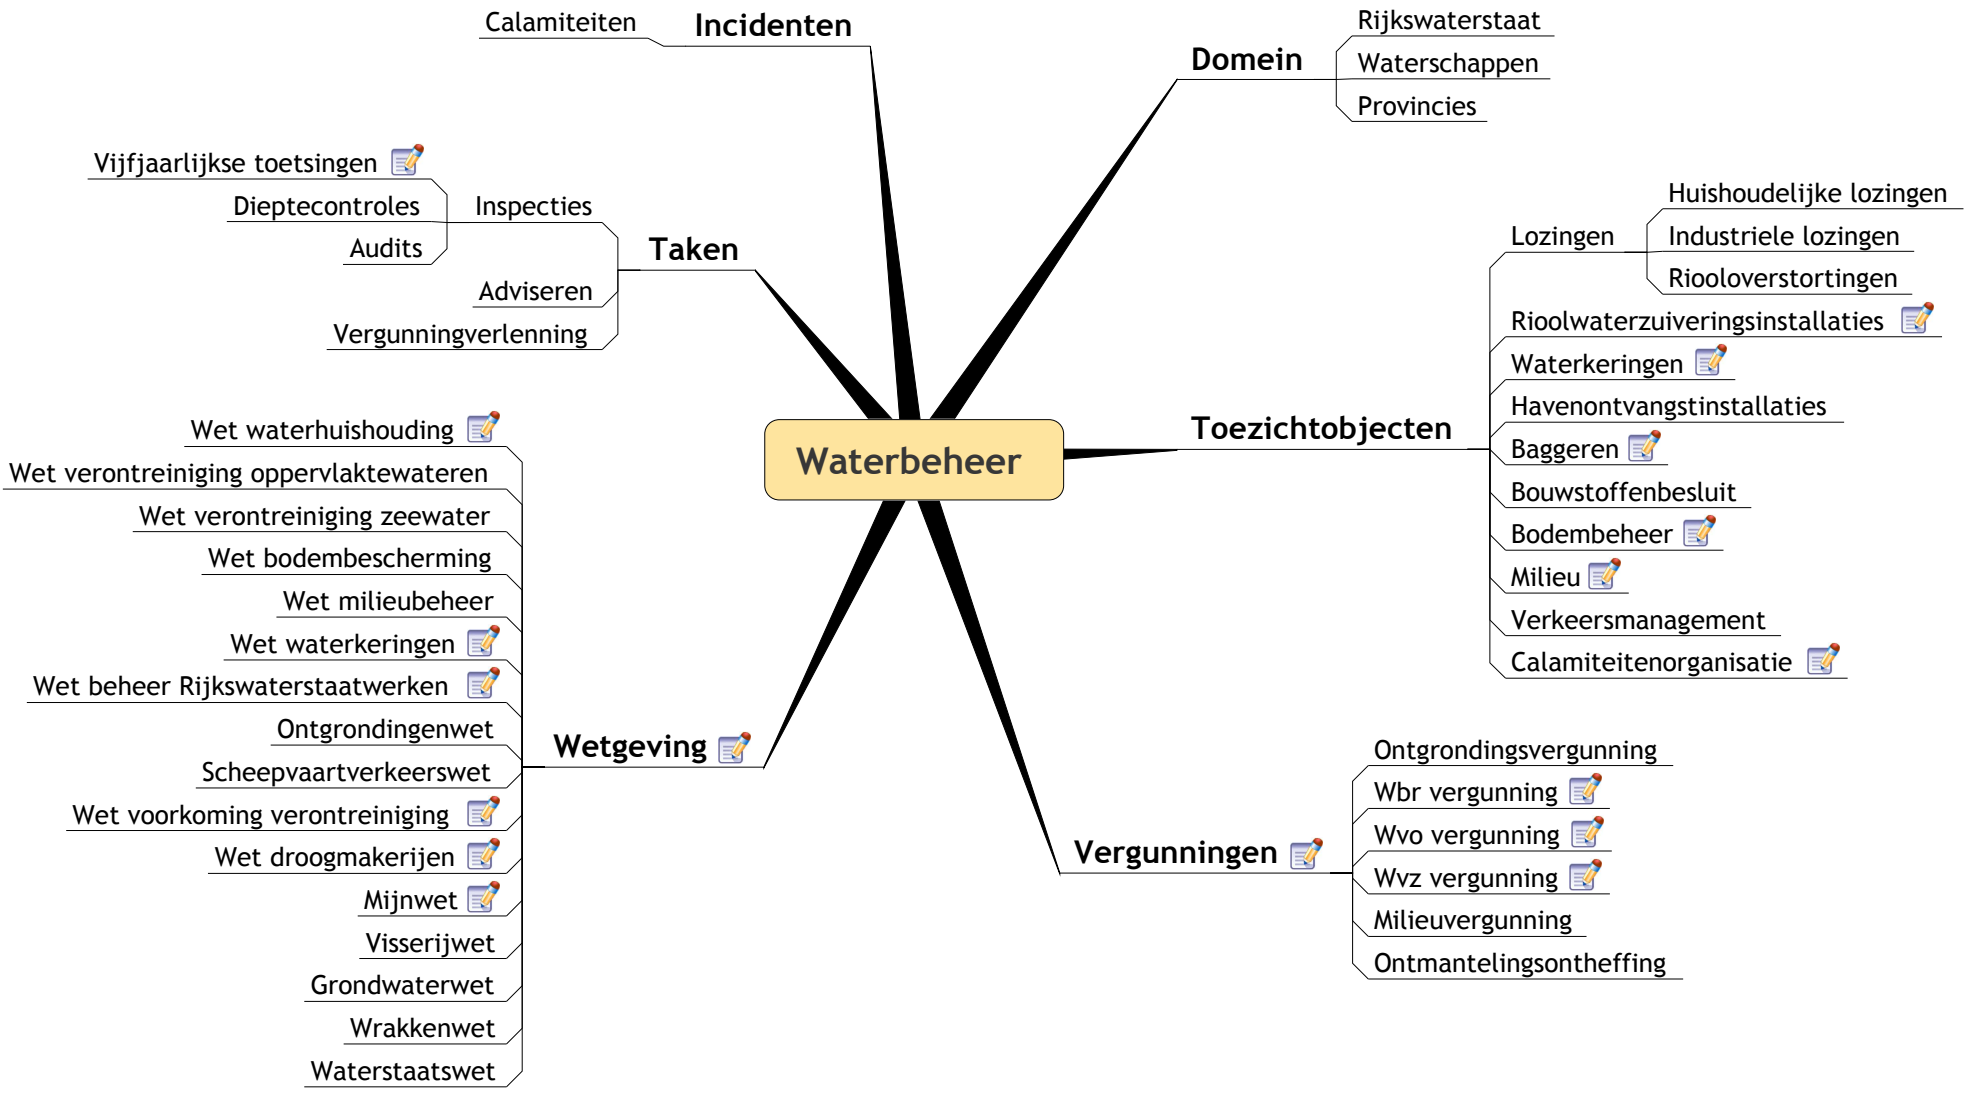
Waterbeheer

Incidenten
Calamiteiten

Domein
Rijkswaterstaat
Waterschappen
Provincies

Taken
Inspecties
Vijfjaarlijkse toetsingen
Dieptecontroles
Audits
Adviseren
Vergunningverlenning

Toezichtobjecten
Lozingen
Huishoudelijke lozingen
Industriele lozingen
Riooloverstortingen
Rioolwaterzuiveringsinstallaties
Waterkeringen
Havenontvangstinstallaties
Baggeren
Bouwstoffenbesluit
Bodembeheer
Milieu
Verkeersmanagement
Calamiteitenorganisatie

Wetgeving
Wet waterhuishouding
Wet verontreiniging oppervlaktewateren
Wet verontreiniging zeewater
Wet bodembescherming
Wet milieubeheer
Wet waterkeringen
Wet beheer Rijkswaterstaatwerken
Ontgrondingenwet
Scheepvaartverkeerswet
Wet voorkoming verontreiniging
Wet droogmakerijen
Mijnwet
Visserijwet
Grondwaterwet
Wrakkenwet
Waterstaatswet

Vergunningen
Ontgrondingsvergunning
Wbr vergunning
Wvo vergunning
Wvz vergunning
Milieuvergunning
Ontmantelingsontheffing